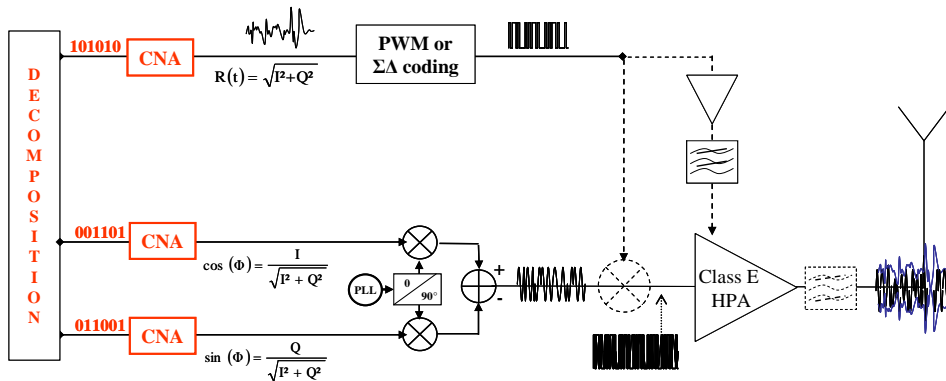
D E C O M P O S I T I O N

101010 CNA

$R(t) = \sqrt{I^2+Q^2}$

PWM or ΣΔ coding

001101 CNA

$\cos(\Phi) = \frac{I}{\sqrt{I^2+Q^2}}$

PLL

0

90°

+

-

011001 CNA

$\sin(\Phi) = \frac{Q}{\sqrt{I^2+Q^2}}$

Class E HPA